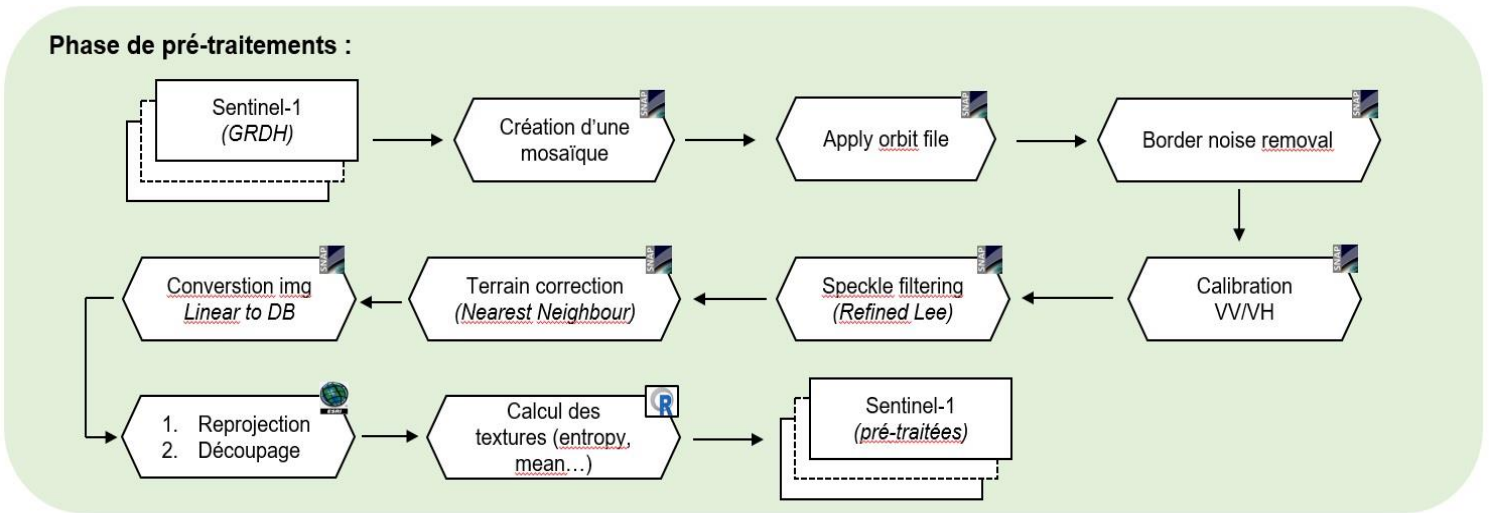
Phase de pré-traitements :

Sentinel-1
*(GRDH)*

Création d'une mosaïque

Apply orbit file

Border noise removal

Calibration
VV/VH

Speckle filtering
*(Refined Lee)*

Terrain correction
*(Nearest Neighbour)*

Converstion img
*Linear to DB*

1. Reprojection
2. Découpage

Calcul des textures (entropy, mean…)

R

Sentinel-1
*(pré-traitées)*